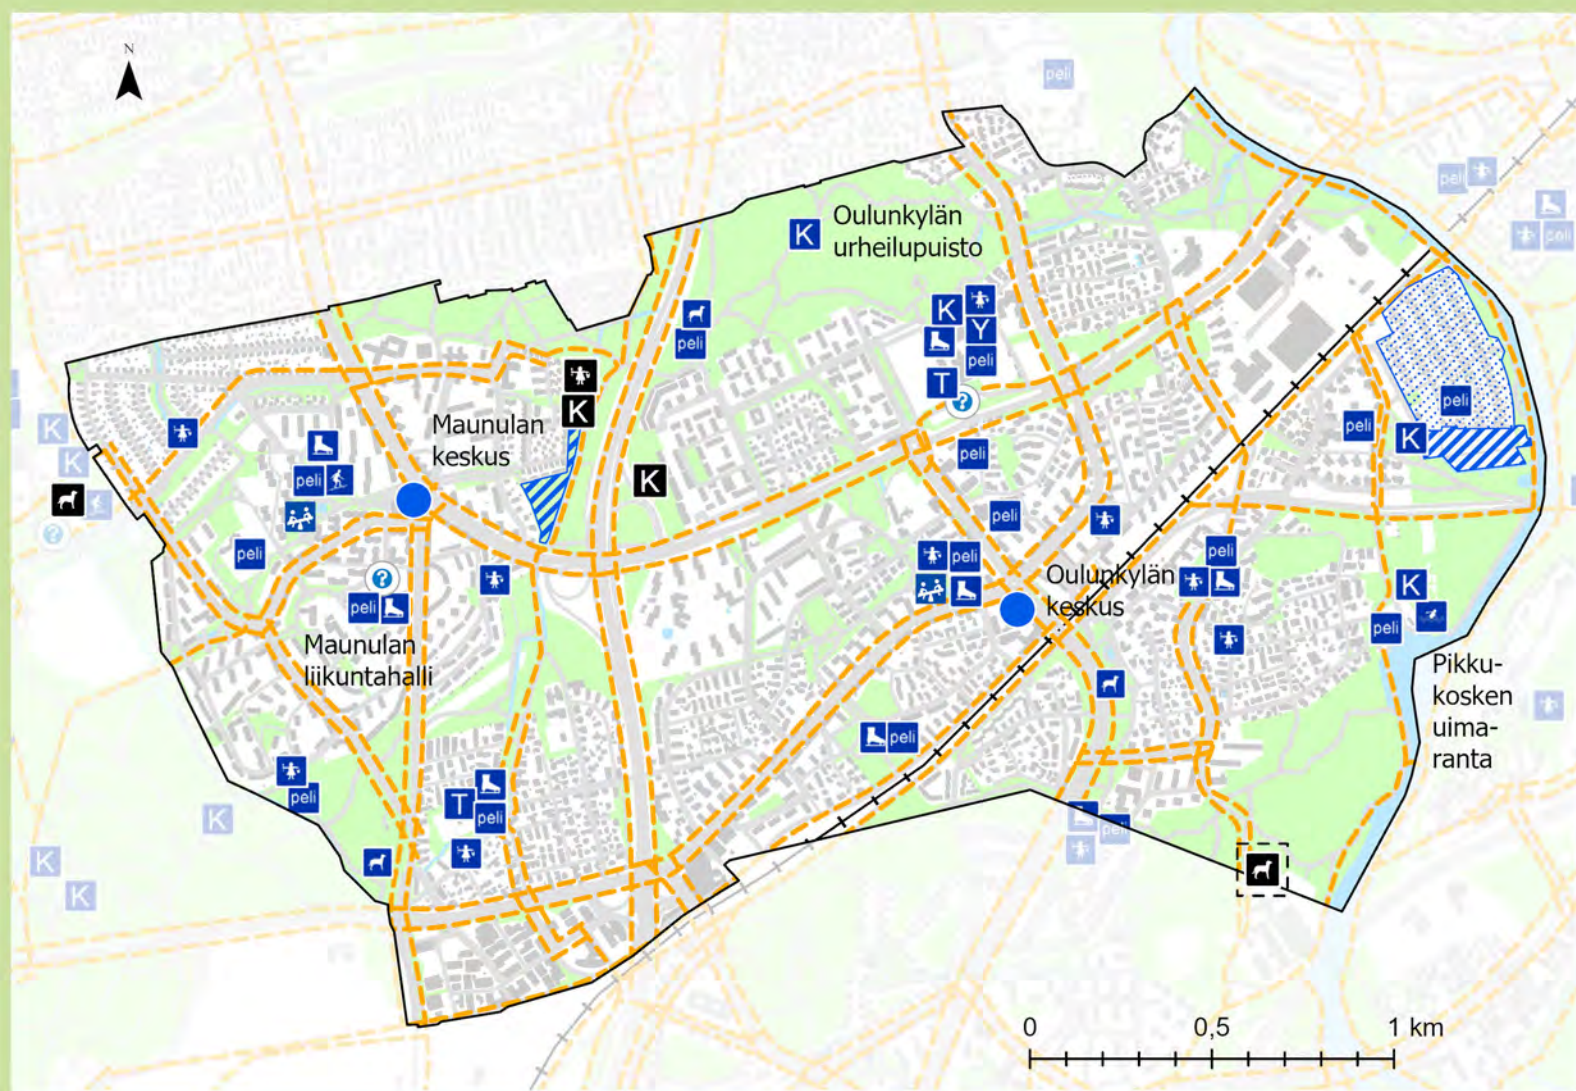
N

peli

Oulunkylän urheilupuisto

K

K Y

peli

T

peli

peli

K

K

Maunulan keskus

K

peli

peli

peli

peli

peli

K

peli

peli

peli

peli

peli

Oulunkylän keskus

K

peli

Maunulan liikuntahalli

Pikkukosken uimaranta

peli

peli

T

peli

K

K

K

peli

0 0,5 1 km